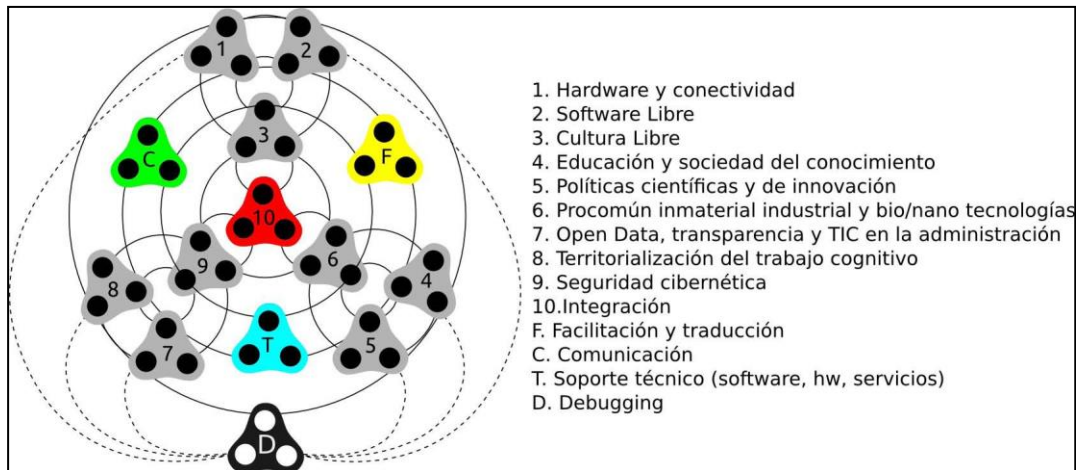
1
2
3
C
F
10
9
6
8
4
7
T
5
D

1. Hardware y conectividad
2. Software Libre
3. Cultura Libre
4. Educación y sociedad del conocimiento
5. Políticas científicas y de innovación
6. Procomún inmaterial industrial y bio/nano tecnologías
7. Open Data, transparencia y TIC en la administración
8. Territorialización del trabajo cognitivo
9. Seguridad cibernética
10.Integración
F. Facilitación y traducción
C. Comunicación
T. Soporte técnico (software, hw, servicios)
D. Debugging